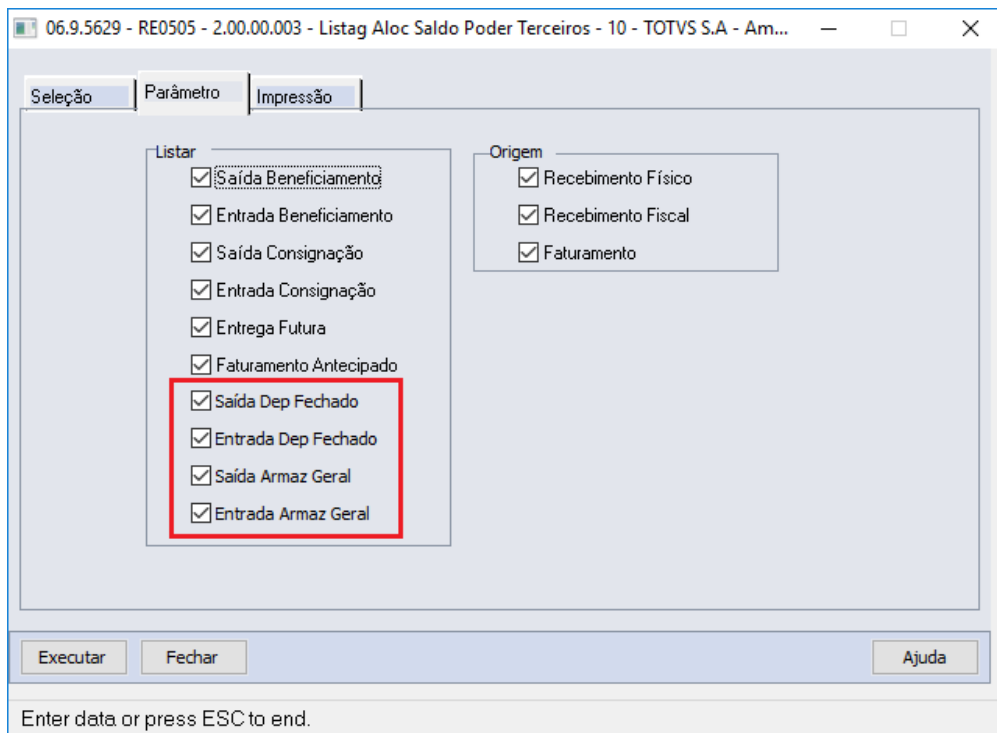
06.9.5629 - RE0505 - 2.00.00.003 - Listag Aloc Saldo Poder Terceiros - 10 - TOTVS S.A - Am...

Seleção
Parâmetro
Impressão

Listar
Saída Beneficiamento
Entrada Beneficiamento
Saída Consignação
Entrada Consignação
Entrega Futura
Faturamento Antecipado
Saída Dep Fechado
Entrada Dep Fechado
Saída Armaz Geral
Entrada Armaz Geral

Origem
Recebimento Físico
Recebimento Fiscal
Faturamento

Executar
Fechar
Ajuda

Enter data or press ESC to end.